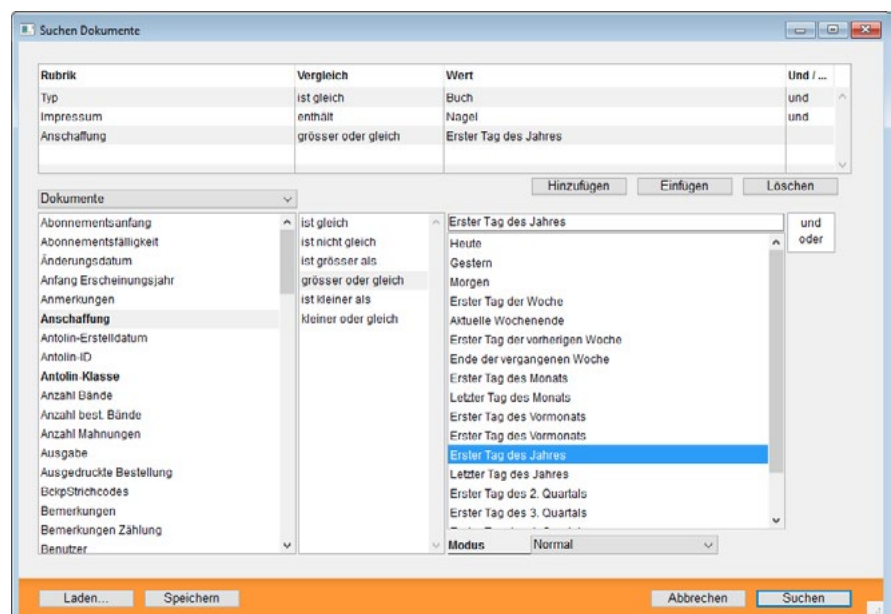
Suchen Dokumente

| Rubrik | Vergleich | Wert | Und / ... |
|---|---|---|---|
| Typ | ist gleich | Buch | und |
| Impressum | enthält | Nagel | und |
| Anschaffung | grösser oder gleich | Erster Tag des Jahres | |

Hinzufügen
Einfügen
Löschen

Dokumente

Abonnementsanfang
Abonnementsfälligkeit
Änderungsdatum
Anfang Erscheinungsjahr
Anmerkungen
Anschaffung
Antolin-Erstelldatum
Antolin-ID
Antolin-Klasse
Anzahl Bände
Anzahl best. Bände
Anzahl Mahnungen
Ausgabe
Ausgedruckte Bestellung
BckpStrichcodes
Bemerkungen
Bemerkungen Zählung
Benutzer

ist gleich
ist nicht gleich
ist grösser als
grösser oder gleich
ist kleiner als
kleiner oder gleich

Erster Tag des Jahres
Heute
Gestern
Morgen
Erster Tag der Woche
Aktuelle Wochenende
Erster Tag der vorherigen Woche
Ende der vergangenen Woche
Erster Tag des Monats
Letzter Tag des Monats
Erster Tag des Vormonats
Erster Tag des Vormonats
Erster Tag des Jahres
Letzter Tag des Jahres
Erster Tag des 2. Quartals
Erster Tag des 3. Quartals
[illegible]

und
oder

Modus
Normal

Laden...
Speichern
Abbrechen
Suchen